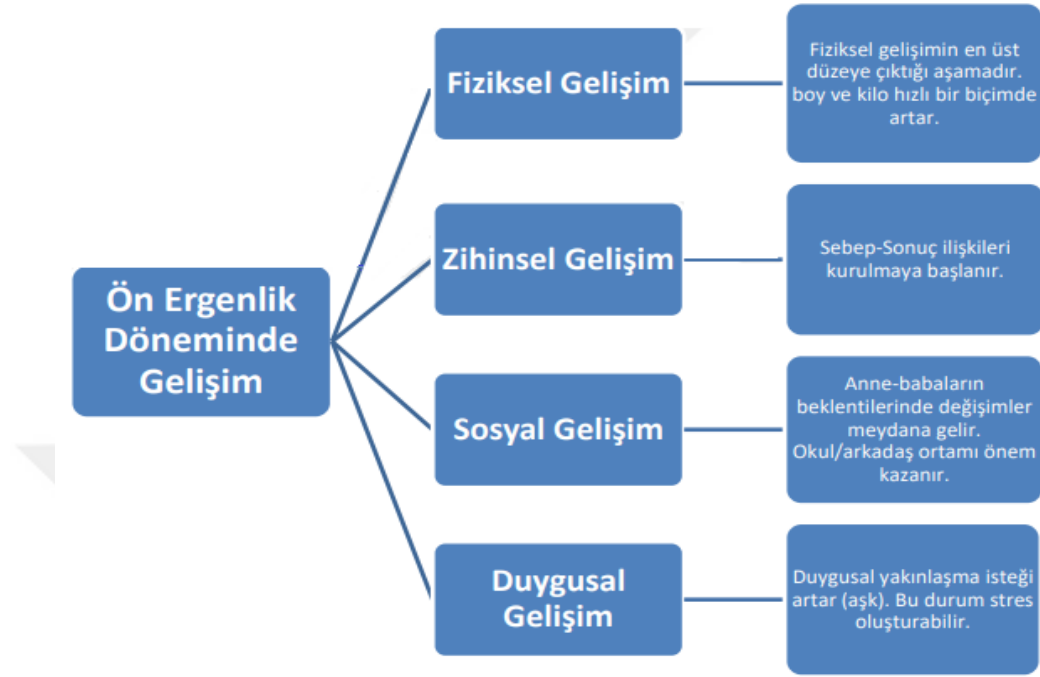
Ön Ergenlik Döneminde Gelişim

Fiziksel Gelişim

Fiziksel gelişimin en üst düzeye çıktığı aşamadır. boy ve kilo hızlı bir biçimde artar.

Zihinsel Gelişim

Sebep-Sonuç ilişkileri kurulmaya başlanır.

Sosyal Gelişim

Anne-babaların beklentilerinde değişimler meydana gelir. Okul/arkadaş ortamı önem kazanır.

Duygusal Gelişim

Duygusal yakınlaşma isteği artar (aşk). Bu durum stres oluşturabilir.